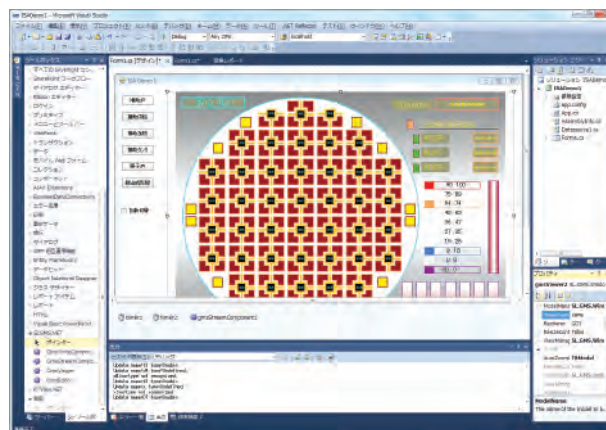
ISADemo1 - Microsoft Visual Studio
Debug
Any CPU
Form1.cs [デザイン]
Form1.cs*
ISA Demo1
90 - 100
75 - 90
60 - 74
45 - 60
37 - 45
27 - 36
15 - 26
0 - 15
timer1
timer2
gmsStreamComponent1
ISADemo1
Form1.cs
Program.cs
プロパティ
Update board1 Item(Node)
Update board1 Item(Node)
Update board1 Item(Node)
Update board1 Item(Node)
ポインター